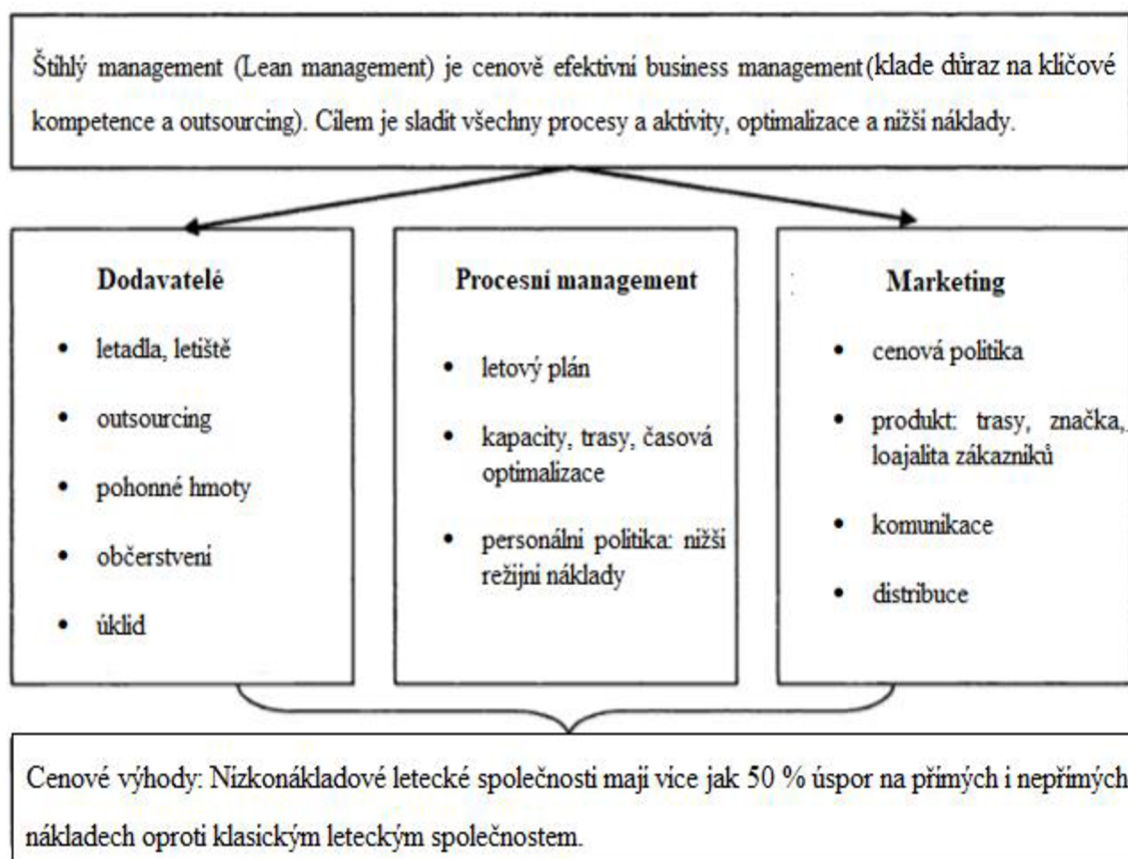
Štihlý management (Lean management) je cenově efektivní business management (klade důraz na klíčové kompetence a outsourcing). Cílem je sladit všechny procesy a aktivity, optimalizace a nižší náklady.

Dodavatelé

- letadla, letiště
- outsourcing
- pohonné hmoty
- občerstvení
- úklid

Procesní management

- letový plán
- kapacity, trasy, časová optimalizace
- personální politika: nižší režijní náklady

Marketing

- cenová politika
- produkt: trasy, značka, loajalita zákazníků
- komunikace
- distribuce

Cenové výhody: Nízkonákladové letecké společnosti mají více jak 50 % úspor na přímých i nepřímých nákladech oproti klasickým leteckým společnostem.